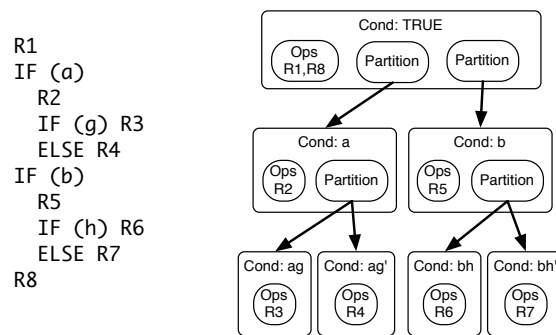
R1
IF (a)
  R2
  IF (g) R3
  ELSE R4
IF (b)
  R5
  IF (h) R6
  ELSE R7
R8

Cond: TRUE
Ops R1,R8
Partition
Partition

Cond: a
Ops R2
Partition

Cond: b
Ops R5
Partition

Cond: ag
Ops R3

Cond: ag'
Ops R4

Cond: bh
Ops R6

Cond: bh'
Ops R7